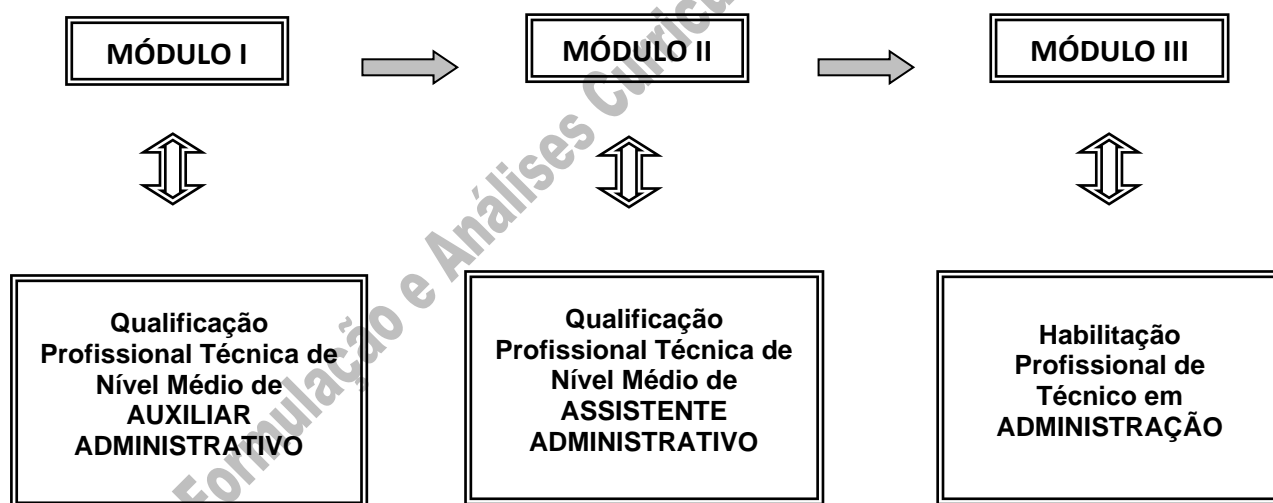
MÓDULO I

MÓDULO II

MÓDULO III

Qualificação Profissional Técnica de Nível Médio de AUXILIAR ADMINISTRATIVO

Qualificação Profissional Técnica de Nível Médio de ASSISTENTE ADMINISTRATIVO

Habilitação Profissional de Técnico em ADMINISTRAÇÃO

Formulação e Análises Curric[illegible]